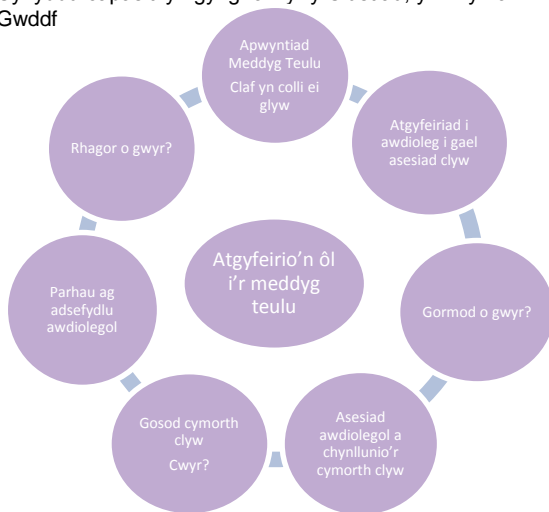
Gwddf

Apwyntiad Meddyg Teulu

Claf yn colli ei glyw

Atgyfeiriad i awdioleg i gael asesiad clyw

Gormod o gwyr?

Asesiad awdiolegol a chynllunio'r cymorth clyw

Gosod cymorth clyw

Cwyr?

Parhau ag adsefydlu awdiolegol

Rhagor o gwyr?

Atgyfeirio'n ôl i'r meddyg teulu